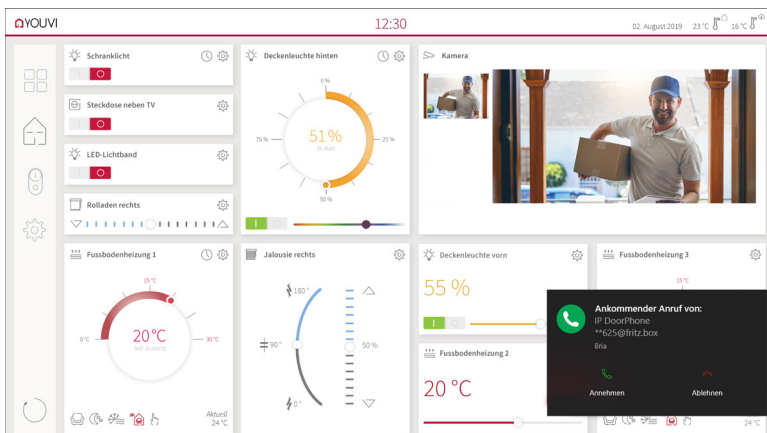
YOUVI

12:30

02. August 2019 23 °C 16 °C

Schranklicht

Steckdose neben TV

LED-Lichtband

Rolladen rechts

Deckenleuchte hinten

0 %

75 %

51%

56 Watt

25 %

50 %

Kamera

Fussbodenheizung 1

15 °C

0 °C

20°C

Soll Zustand

30 °C

Aktuell
24 °C

Jalousie rechts

180 °

90 °

0 °

50 %

Deckenleuchte vorn

55 %

Fussbodenheizung 2

20 °C

Fussbodenheizung 3

15 °C

Ankommender Anruf von:
IP DoorPhone
**625@fritz.box
Bria

Annehmen

Ablehnen